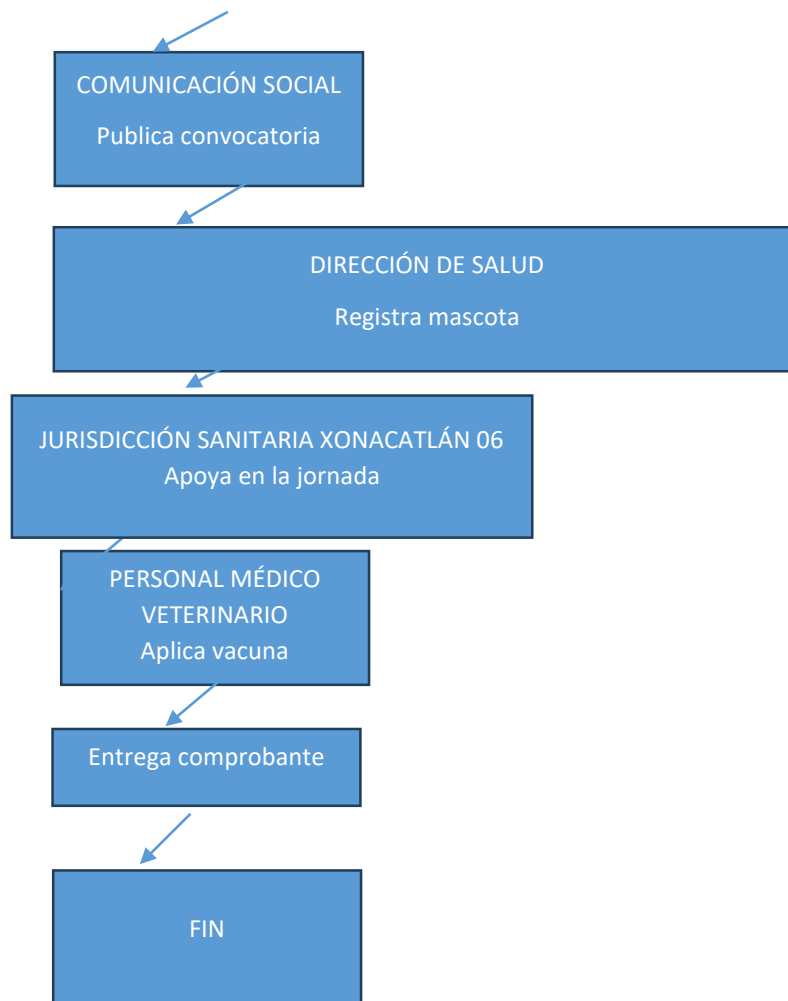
COMUNICACIÓN SOCIAL

Publica convocatoria

DIRECCIÓN DE SALUD

Registra mascota

JURISDICCIÓN SANITARIA XONACATLÁN 06
Apoya en la jornada

PERSONAL MÉDICO VETERINARIO
Aplica vacuna

Entrega comprobante

FIN